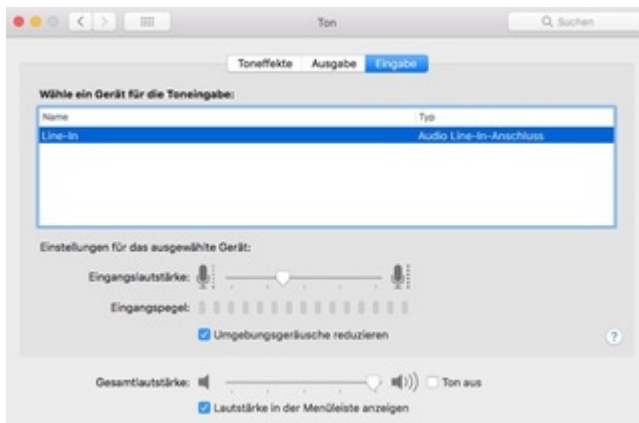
Ton

Suchen

Toneffekte Ausgabe Eingabe

Wähle ein Gerät für die Toneingabe:

| Name | Typ |
|---|---|
| Line-In | Audio Line-In-Anschluss |

Einstellungen für das ausgewählte Gerät:

Eingangslautstärke:

Eingangspegel:

Umgebungsgeräusche reduzieren

?

Gesamtlautstärke:

Ton aus

Lautstärke in der Menüleiste anzeigen